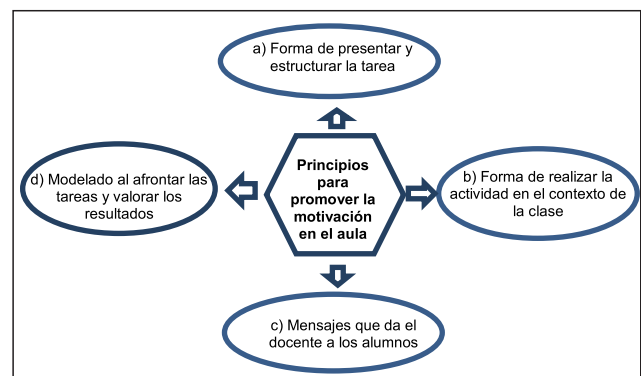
Principios para promover la motivación en el aula

a) Forma de presentar y estructurar la tarea

d) Modelado al afrontar las tareas y valorar los resultados

b) Forma de realizar la actividad en el contexto de la clase

c) Mensajes que da el docente a los alumnos